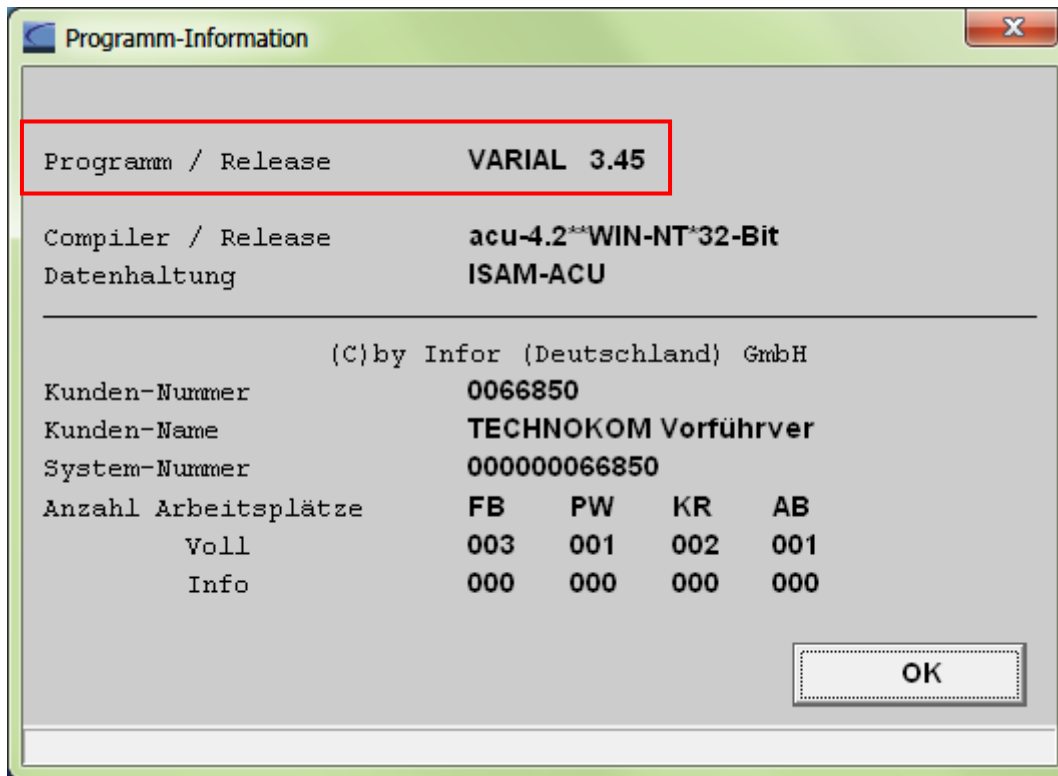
Programm-Information

| | |
|---|---|
| Programm / Release | VARIAL 3.45 |
| Compiler / Release | acu-4.2**WIN-NT*32-Bit |
| Datenhaltung | ISAM-ACU |

(C)by Infor (Deutschland) GmbH

| | | | | |
|---|---|---|---|---|
| Kunden-Nummer | 0066850 | | | |
| Kunden-Name | TECHNOKOM Vorführver | | | |
| System-Nummer | 000000066850 | | | |
| Anzahl Arbeitsplätze | FB | PW | KR | AB |
| Voll | 003 | 001 | 002 | 001 |
| Info | 000 | 000 | 000 | 000 |

OK